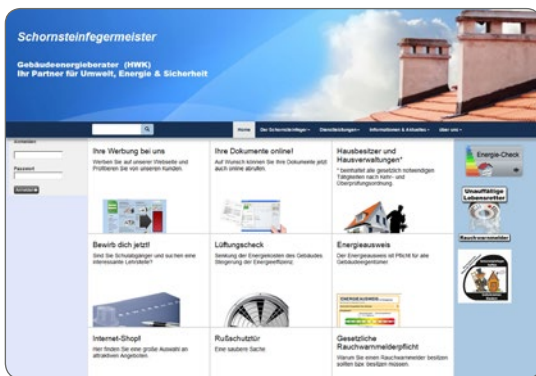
Schornsteinfegermeister

Gebäudeenergieberater (HWK)
Ihr Partner für Umwelt, Energie & Sicherheit

Home
Der Schornsteinfeger
Dienstleistungen
Informationen & Aktuelles
Über uns

Anmelden
Passwort
Anmelden

Ihre Werbung bei uns
Werben Sie auf unserer Webseite und Profitieren Sie von unseren Kunden.

Ihre Dokumente online!
Auf Wunsch können Sie Ihre Dokumente jetzt auch online abrufen.

Hausbesitzer und Hausverwaltungen*
* beinhaltet alle gesetzlich notwendigen Tätigkeiten nach Kehr- und Überprüfungsordnung.

Energie-Check

Unauffällige Lebensretter

Rauchwarnmelder

Bewirb dich jetzt!
Sind Sie Schulabgänger und suchen eine interessante Lehrstelle?

Lüftungscheck
Senkung der Energiekosten des Gebäudes Steigerung der Energieeffizienz.

Energieausweis
Der Energieausweis ist Pflicht für alle Gebäudeeigentümer.

ENERGIEAUSWEIS

Internet-Shop!
Hier finden Sie eine große Auswahl an attraktiven Angeboten.

Rußschutztür
Eine saubere Sache.

Gesetzliche Rauchwarnmelderpflicht
Warum Sie einen Rauchwarnmelder besitzen sollten bzw. besitzen müssen.